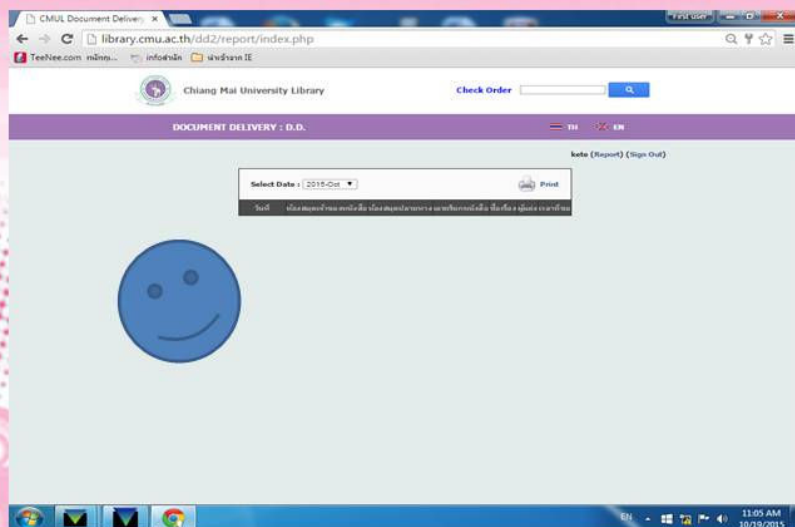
CMUL Document Delivery ×

First user

library.cmu.ac.th/dd2/report/index.php

TeeNee.com หน้าแรก... infoสำนัก ฝ่ายข้อมูล IE

Chiang Mai University Library

Check Order

DOCUMENT DELIVERY : D.D.

TH EN

kate (Report) (Sign Out)

Select Date : 2015-Oct

Print

วันที่ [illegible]

EN

11:05 AM
10/19/2015